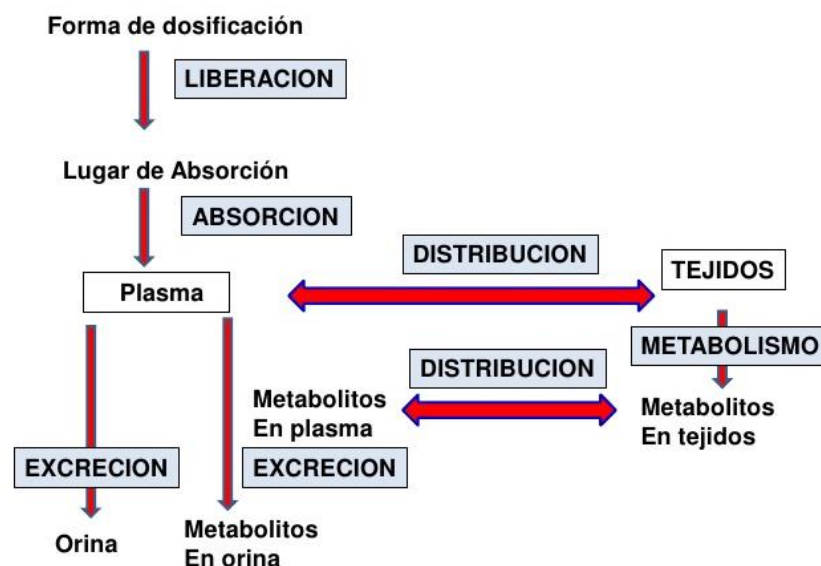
Forma de dosificación

LIBERACION

Lugar de Absorción

ABSORCION

DISTRIBUCION

Plasma

TEJIDOS

METABOLISMO

DISTRIBUCION

Metabolitos
En plasma

Metabolitos
En tejidos

EXCRECION

EXCRECION

Orina

Metabolitos
En orina